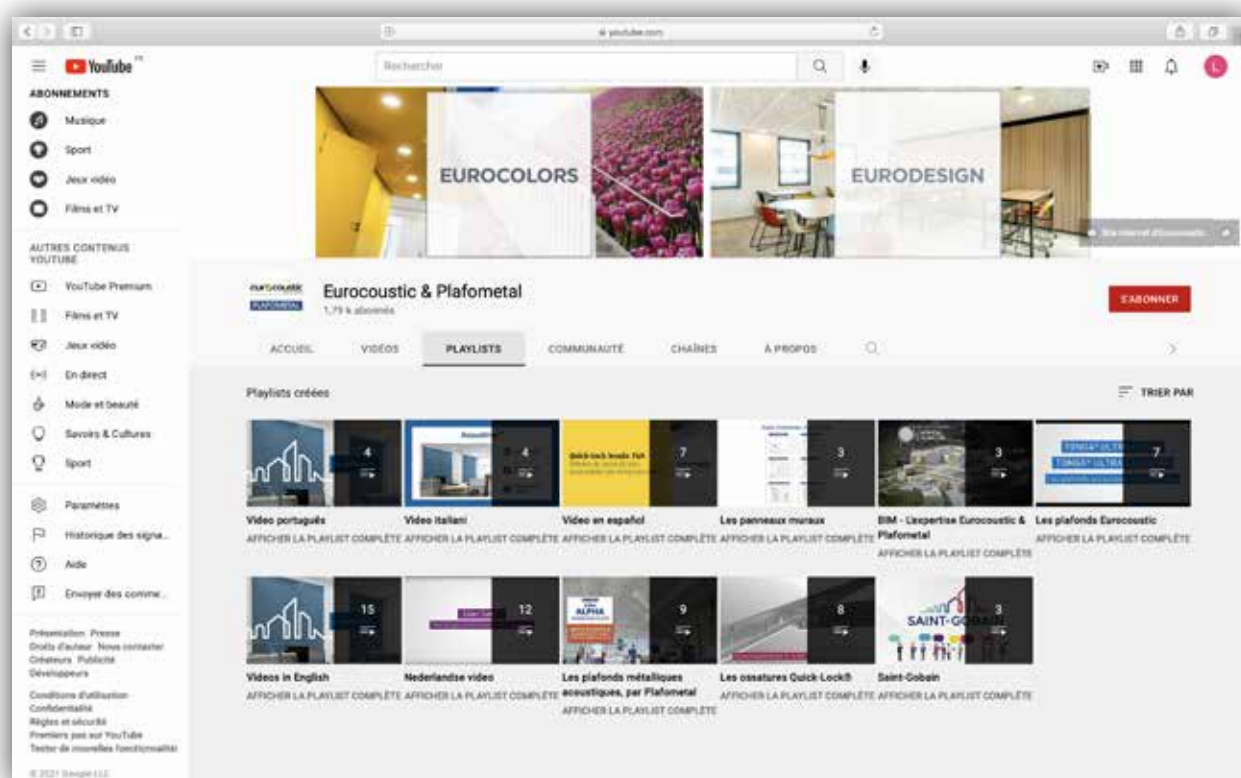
youtube.com

YouTube FR

Rechercher

ABONNEMENTS

Musique

Sport

Jeux vidéo

Films et TV

AUTRES CONTENUS YOUTUBE

YouTube Premium

Films et TV

Jeux vidéo

En direct

Mode et beauté

Savoirs & Cultures

Sport

Paramètres

Historique des signa...

Aide

Envoyer des comme...

Présentation Presse Droits d'auteur Nous contacter Créateurs Publicité Développeurs

Conditions d'utilisation Confidentialité Règles et sécurité Premiers pas sur YouTube Tester de nouvelles fonctionnalités

© 2021 Google LLC

EUROCOLORS

EURODESIGN

Site internet d'Eurocoustic

eurocoustic PLAFOMETAL

Eurocoustic & Plafometal

1,75 k abonnés

S'ABONNER

ACCUEIL VIDÉOS PLAYLISTS COMMUNAUTÉ CHAÎNES À PROPOS

Playlists créées

TRIER PAR

4
Video português
AFFICHER LA PLAYLIST COMPLÈTE

4
Video italiani
AFFICHER LA PLAYLIST COMPLÈTE

Quick-lock levels 7dA
7
Video en español
AFFICHER LA PLAYLIST COMPLÈTE

3
Les panneaux muraux
AFFICHER LA PLAYLIST COMPLÈTE

3
BIM - L'expertise Eurocoustic & Plafometal
AFFICHER LA PLAYLIST COMPLÈTE

TONGA® ULTRA
7
Les plafonds Eurocoustic
AFFICHER LA PLAYLIST COMPLÈTE

15
Videos in English
AFFICHER LA PLAYLIST COMPLÈTE

12
Nederlandse video
AFFICHER LA PLAYLIST COMPLÈTE

ALPHA
9
Les plafonds métalliques acoustiques, par Plafometal
AFFICHER LA PLAYLIST COMPLÈTE

8
Les ossatures Quick-Lock®
AFFICHER LA PLAYLIST COMPLÈTE

SAINT-GOBAIN
3
Saint-Gobain
AFFICHER LA PLAYLIST COMPLÈTE